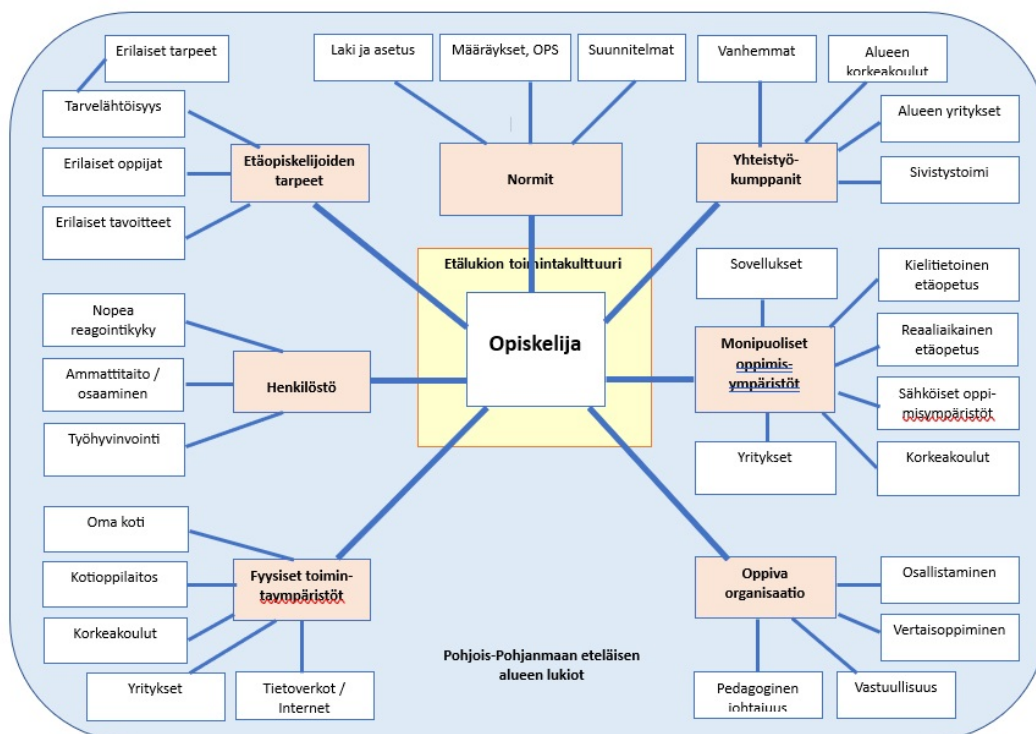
Erilaiset tarpeet

Tarvelähtöisyys

Erilaiset oppijat

Erilaiset tavoitteet

Etäopiskelijoiden tarpeet

Laki ja asetus

Määräykset, OPS

Suunnitelmat

Normit

Vanhemmat

Alueen korkeakoulut

Alueen yritykset

Yhteistyökumppanit

Sivistystoimi

Etälukion toimintakulttuuri

Opiskelija

Nopea reagointikyky

Ammattitaito / osaaminen

Henkilöstö

Työhyvinvointi

Sovellukset

Kielitietoinen etäopetus

Monipuoliset oppimisympäristöt

Reaaliaikainen etäopetus

Sähköiset oppimisympäristöt

Yritykset

Korkeakoulut

Oma koti

Kotioppilaitos

Fyysiset toimintaympäristöt

Korkeakoulut

Yritykset

Tietoverkot / Internet

Pohjois-Pohjanmaan eteläisen alueen lukiot

Oppiva organisaatio

Osallistaminen

Vertaisoppiminen

Pedagoginen johtajuus

Vastuullisuus